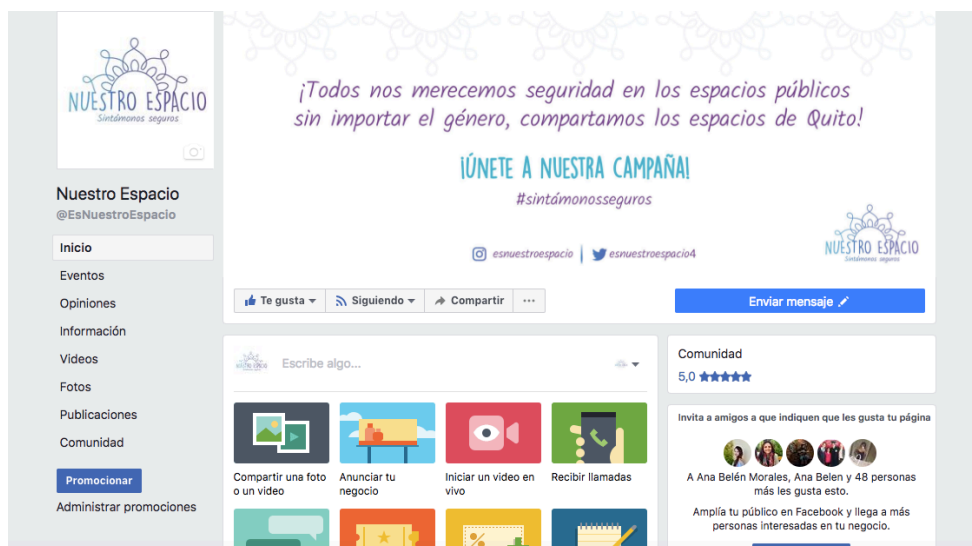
NUESTRO ESPACIO
Sintámonos seguros

Nuestro Espacio
@EsNuestroEspacio

Inicio
Eventos
Opiniones
Información
Videos
Fotos
Publicaciones
Comunidad

Promocionar
Administrar promociones

¡Todos nos merecemos seguridad en los espacios públicos sin importar el género, compartamos los espacios de Quito!

¡ÚNETE A NUESTRA CAMPAÑA!
#sintámonosseguros

esnuestroespacio | esnuestroespacio4

NUESTRO ESPACIO
Sintámonos seguros

Te gusta | Siguiendo | Compartir | ···

Enviar mensaje

Escribe algo...

Compartir una foto o un video
Anunciar tu negocio
Iniciar un video en vivo
Recibir llamadas

Comunidad
5,0

Invita a amigos a que indiquen que les gusta tu página

A Ana Belén Morales, Ana Belen y 48 personas más les gusta esto.

Amplía tu público en Facebook y llega a más personas interesadas en tu negocio.